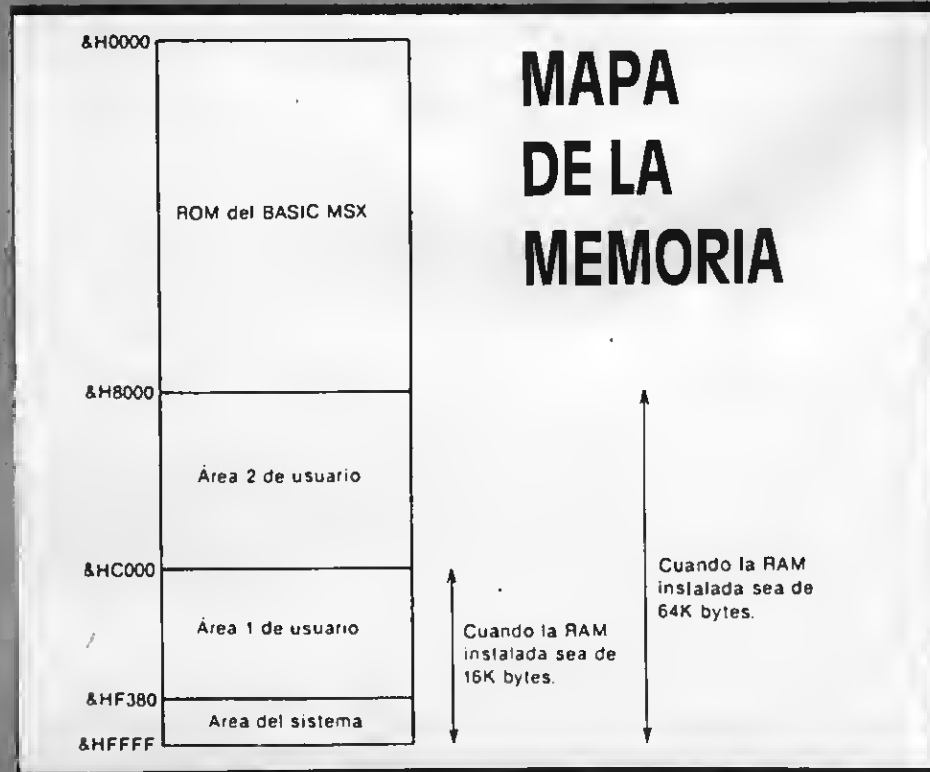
MAPA
DE LA
MEMORIA

&H0000

ROM del BASIC MSX

&H8000

Área 2 de usuario

&HC000

Área 1 de usuario

&HF380

Area del sistema

&HFFFF

Cuando la RAM instalada sea de 16K bytes.

Cuando la RAM instalada sea de 64K bytes.